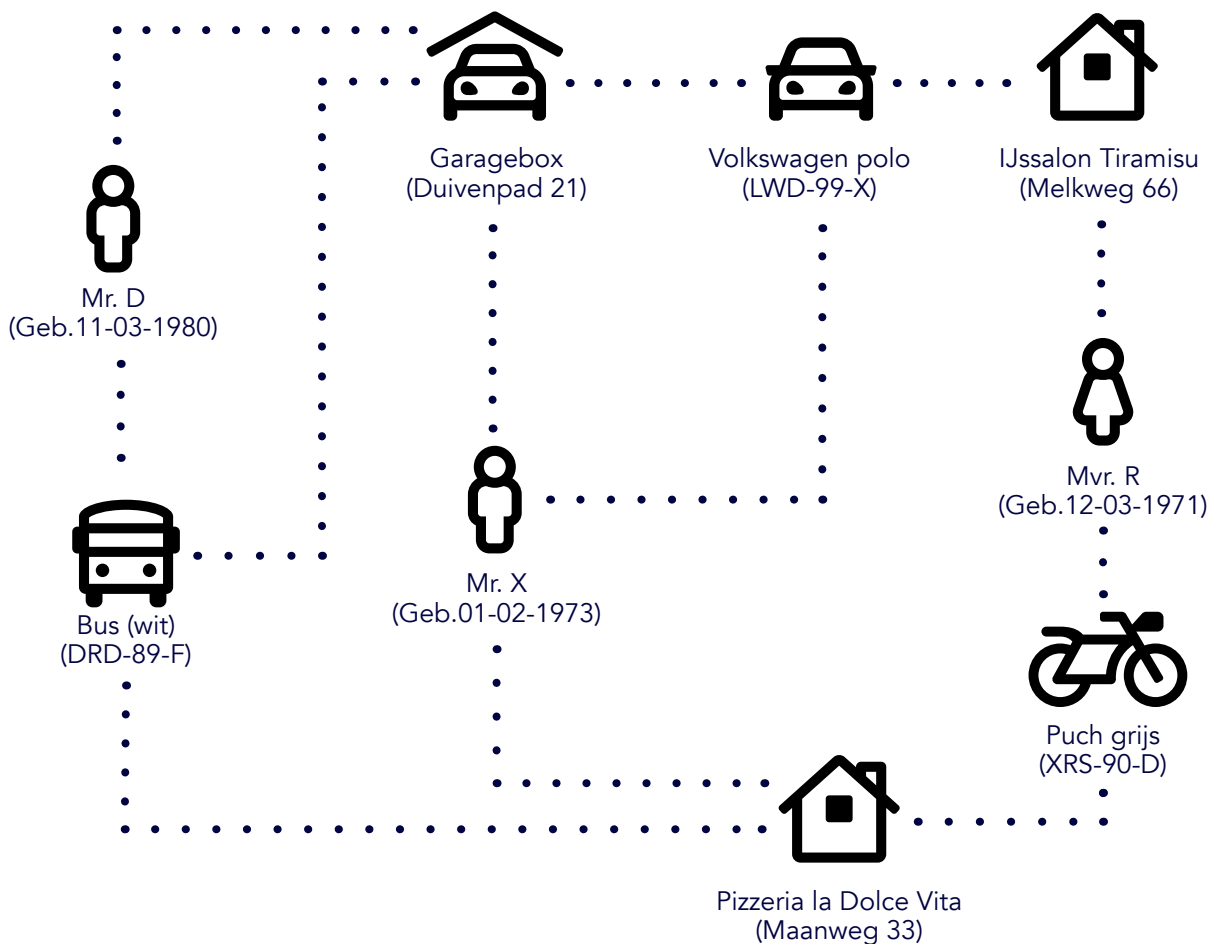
Garagebox
(Duivenpad 21)

Volkswagen polo
(LWD-99-X)

IJssalon Tiramisu
(Melkweg 66)

Mr. D
(Geb.11-03-1980)

Mvr. R
(Geb.12-03-1971)

Mr. X
(Geb.01-02-1973)

Bus (wit)
(DRD-89-F)

Puch grijs
(XRS-90-D)

Pizzeria la Dolce Vita
(Maanweg 33)